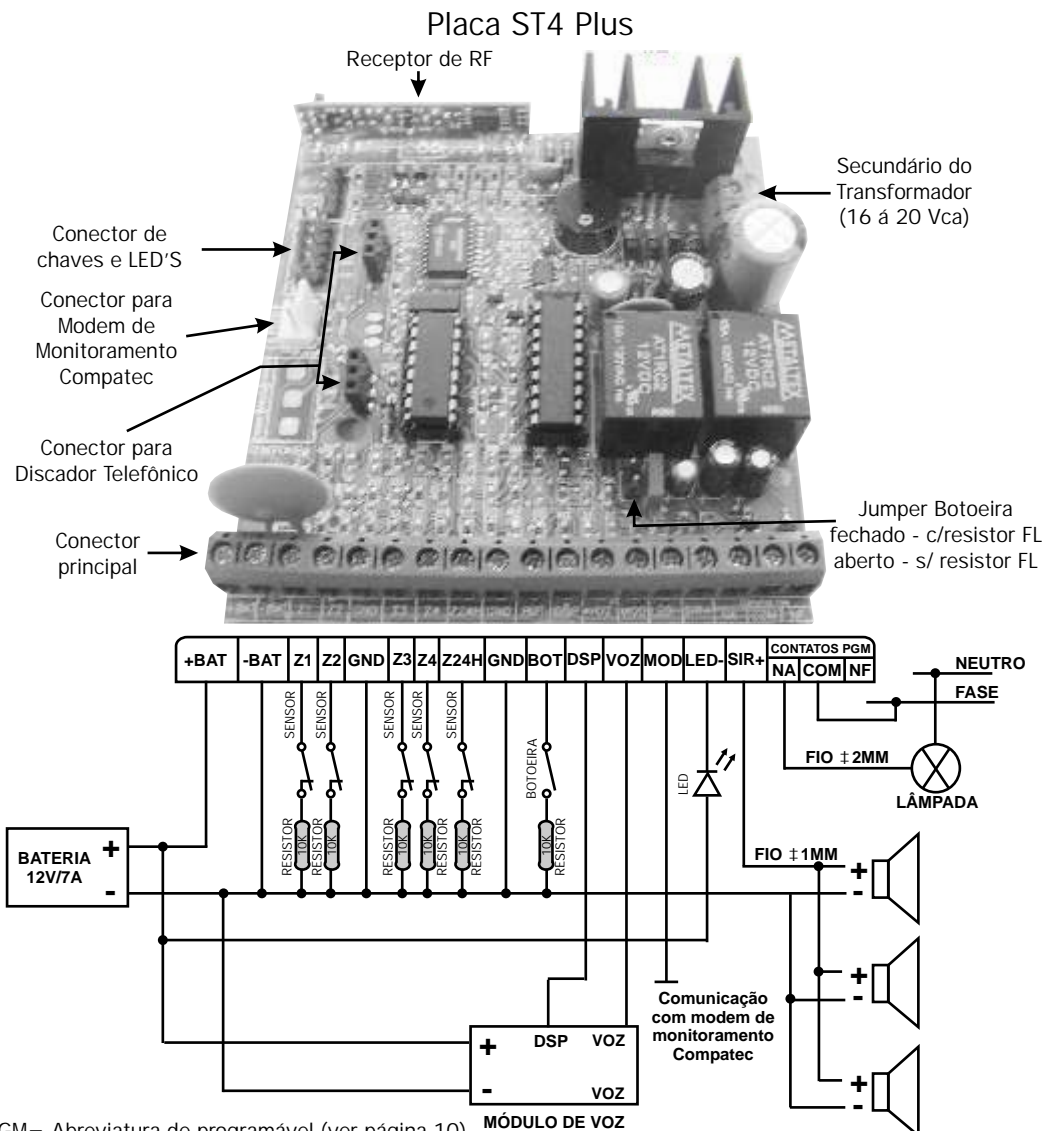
Placa ST4 Plus

Receptor de RF

Secundário do Transformador (16 á 20 Vca)

Conector de chaves e LED'S

Conector para Modem de Monitoramento Compatec

Conector para Discador Telefônico

Jumper Botoeira
fechado - c/resistor FL
aberto - s/ resistor FL

Conector principal

| +BAT | -BAT | Z1 | Z2 | GND | Z3 | Z4 | Z24H | GND | BOT | DSP | VOZ | MOD | LED- | SIR+ | NA | COM | NF |
|---|---|---|---|---|---|---|---|---|---|---|---|---|---|---|---|---|---|

CONTATOS PGM

NEUTRO

FASE

SENSOR SENSOR SENSOR SENSOR SENSOR

BOTOEIRA

LED

FIO ‡2MM

LÂMPADA

RESISTOR 10K RESISTOR 10K RESISTOR 10K RESISTOR 10K RESISTOR 10K RESISTOR 10K

BATERIA 12V/7A
+
-

FIO ‡1MM

+
-
+
-
+
-

Comunicação com modem de monitoramento Compatec

+ DSP VOZ
- VOZ
MÓDULO DE VOZ

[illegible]GM= Abreviatura de programável (ver página 10)